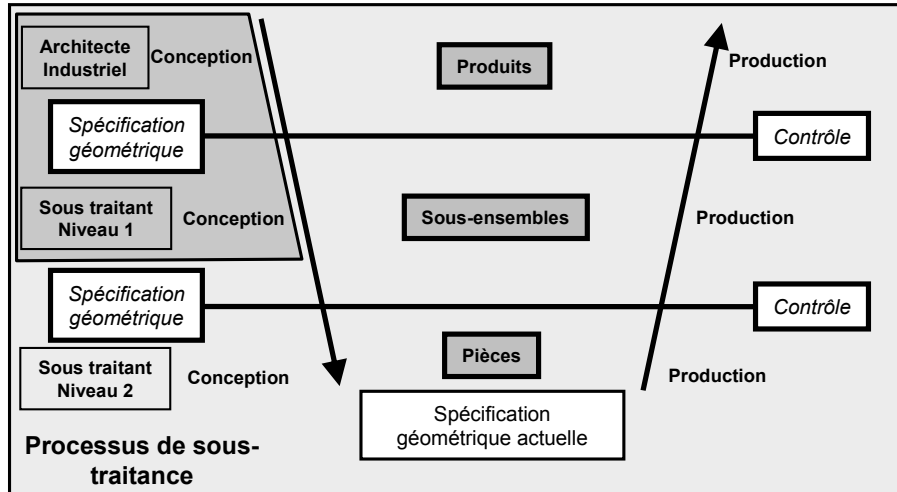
Architecte Industriel

Conception

Produits

Production

Spécification géométrique

Contrôle

Sous traitant Niveau 1

Conception

Sous-ensembles

Production

Spécification géométrique

Contrôle

Pièces

Sous traitant Niveau 2

Conception

Production

Spécification géométrique actuelle

Processus de sous-traitance